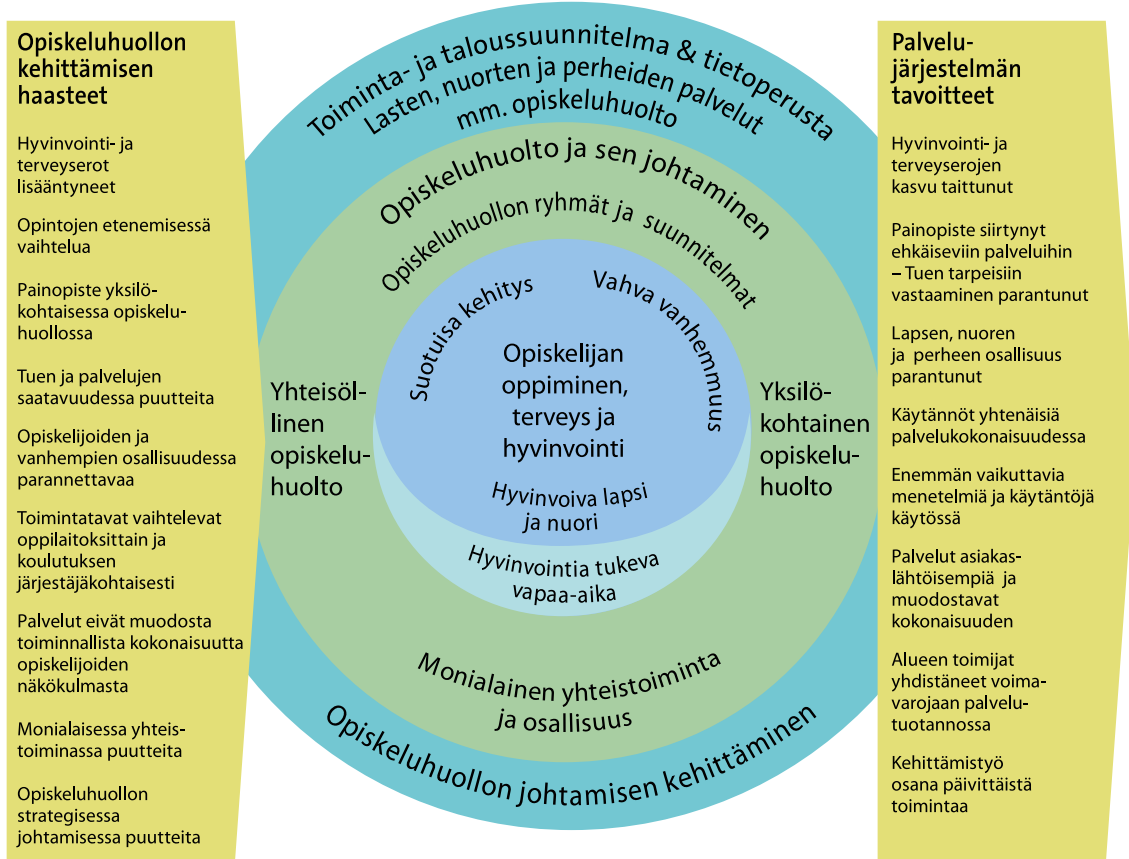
Opiskeluhuollon kehittämisen haasteet

Hyvinvointi- ja terveyserot lisääntyneet

Opintojen etenemisessä vaihtelua

Painopiste yksilökohtaisessa opiskeluhuollossa

Tuen ja palvelujen saatavuudessa puutteita

Opiskelijoiden ja vanhempien osallisuudessa parannettavaa

Toimintatavat vaihtelevat oppilaitoksittain ja koulutuksen järjestäjäkohtaisesti

Palvelut eivät muodosta toiminnallista kokonaisuutta opiskelijoiden näkökulmasta

Monialaisessa yhteistoiminassa puutteita

Opiskeluhuollon strategisessa johtamisessa puutteita

Toiminta- ja taloussuunnitelma & tietoperusta
Lasten, nuorten ja perheiden palvelut
mm. opiskeluhuolto

Opiskeluhuolto ja sen johtaminen

Opiskeluhuollon ryhmät ja suunnitelmat

Suotuisa kehitys

Vahva vanhemmuus

Opiskelijan oppiminen, terveys ja hyvinvointi

Yhteisöllinen opiskeluhuolto

Yksilökohtainen opiskeluhuolto

Hyvinvoiva lapsi ja nuori

Hyvinvointia tukeva vapaa-aika

Monialainen yhteistoiminta ja osallisuus

Opiskeluhuollon johtamisen kehittäminen

Palvelujärjestelmän tavoitteet

Hyvinvointi- ja terveyserojen kasvu taittunut

Painopiste siirtynyt ehkäiseviin palveluihin – Tuen tarpeisiin vastaaminen parantunut

Lapsen, nuoren ja perheen osallisuus parantunut

Käytännöt yhtenäisiä palvelukokonaisuudessa

Enemmän vaikuttavia menetelmiä ja käytäntöjä käytössä

Palvelut asiakaslähtöisempiä ja muodostavat kokonaisuuden

Alueen toimijat yhdistäneet voimavarojaan palvelutuotannossa

Kehittämistyö osana päivittäistä toimintaa